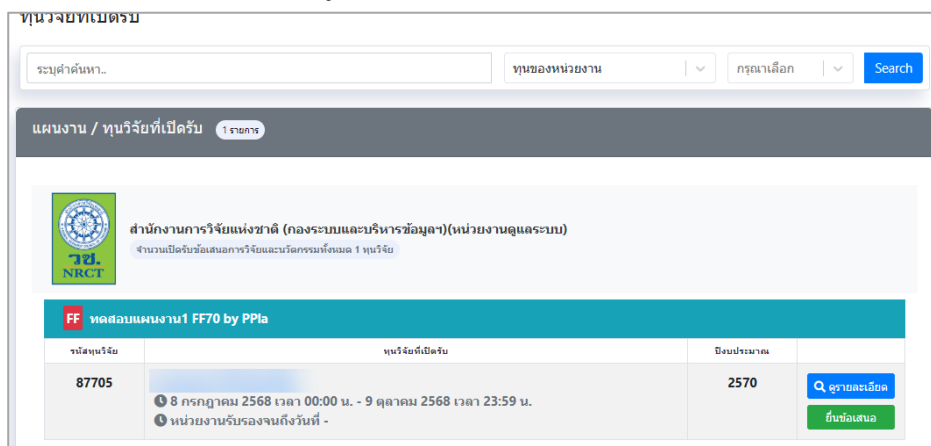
ทุนวิจัยที่เปิดรับ

ระบุคำค้นหา..

ทุนของหน่วยงาน

กรุณาเลือก

Search

แผนงาน / ทุนวิจัยที่เปิดรับ 1 รายการ

วช. NRCT

สำนักงานการวิจัยแห่งชาติ (กองระบบและบริหารข้อมูลฯ)(หน่วยงานดูแลระบบ)

จำนวนเปิดรับข้อเสนอการวิจัยและนวัตกรรมทั้งหมด 1 ทุนวิจัย

FF ทดสอบแผนงาน1 FF70 by PPla

| รหัสทุนวิจัย | ทุนวิจัยที่เปิดรับ | ปีงบประมาณ | |
|---|---|---|---|
| 87705 | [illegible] 8 กรกฎาคม 2568 เวลา 00:00 น. - 9 ตุลาคม 2568 เวลา 23:59 น. หน่วยงานรับรองจนถึงวันที่ - | 2570 | ดูรายละเอียด ยื่นข้อเสนอ |